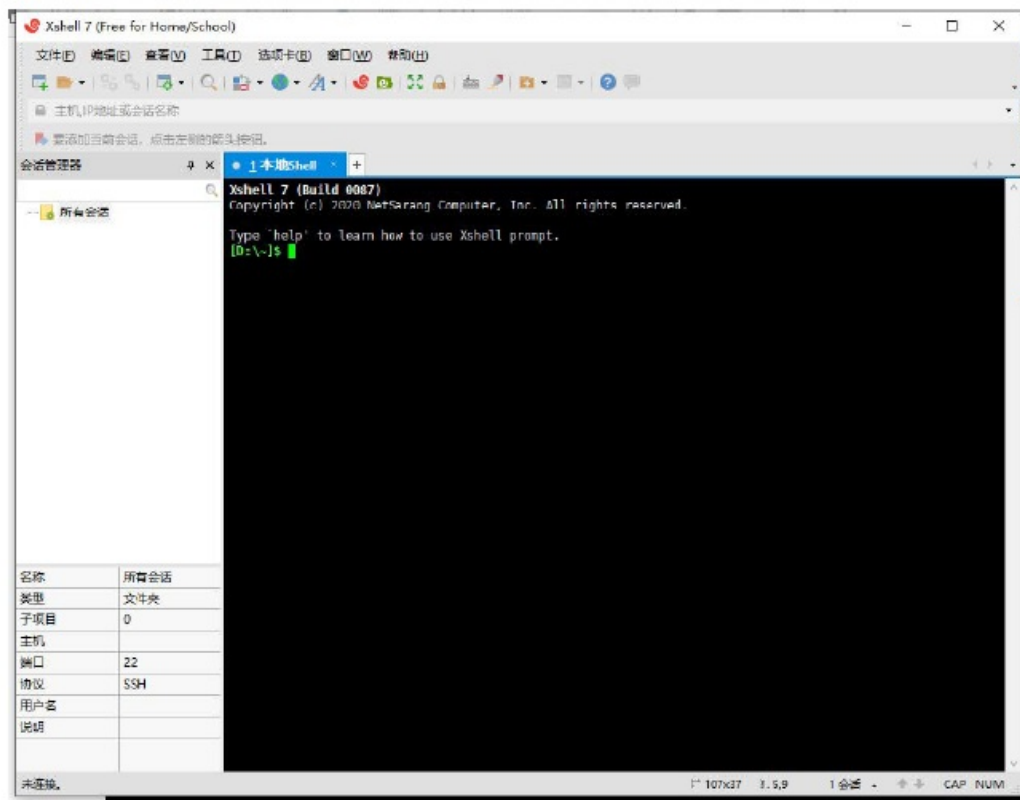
Xshell 7 (Free for Home/School)

文件(F) 编辑(E) 查看(V) 工具(T) 选项卡(B) 窗口(W) 帮助(H)

主机,IP地址或会话名称

要添加当前会话,点击左侧的箭头按钮。

会话管理器

所有会话

1 本地Shell

Xshell 7 (Build 0087)
Copyright (c) 2020 NetSarang Computer, Inc. All rights reserved.

Type `help' to learn how to use Xshell prompt.
[D:\~]$

| 名称 | 所有会话 |
|---|---|
| 类型 | 文件夹 |
| 子项目 | 0 |
| 主机 | |
| 端口 | 22 |
| 协议 | SSH |
| 用户名 | |
| 说明 | |

未连接。

107x37 3,5,9 1会话 CAP NUM